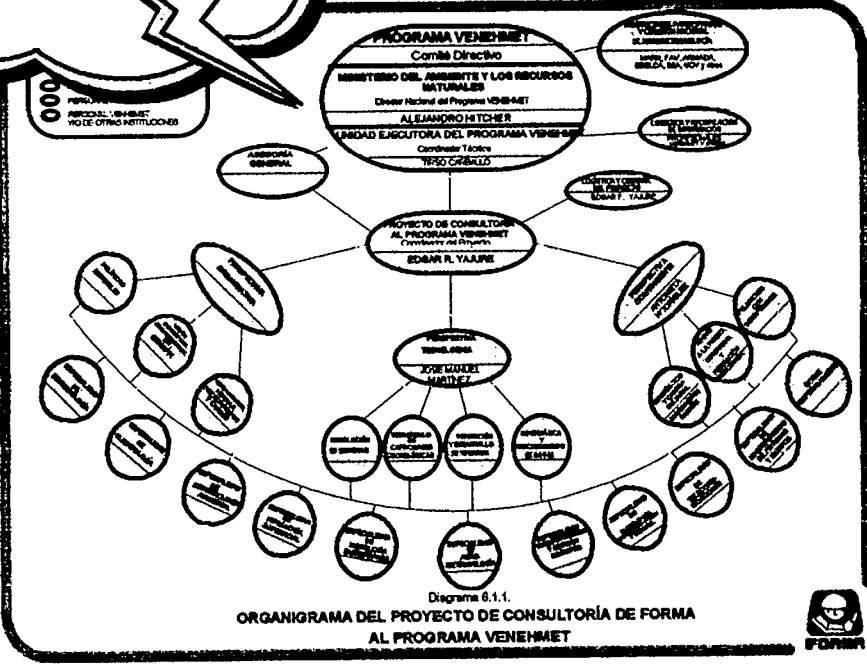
PROGRAMA VENEHMET
Comité Directivo
MINISTERIO DEL AMBIENTE Y LOS RECURSOS NATURALES
Director Nacional del Programa VENEHMET
ALEJANDRO HITCHER
UNIDAD EJECUTORA DEL PROGRAMA VENEHMET
Coordinador Técnico
TIRSO CABALLO

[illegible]
MARN, FAV, ARMADA, EDELCA, MIA, MCV y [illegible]

PERSONAL VENEHMET
Y/O DE OTRAS INSTITUCIONES

ASESORÍA GENERAL

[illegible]

LOGÍSTICA Y CONTROL DE PROYECTO
EDGAR R. YAJURE

PROYECTO DE CONSULTORÍA AL PROGRAMA VENEHMET
Coordinador del Proyecto
EDGAR R. YAJURE

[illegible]

PERSPECTIVA TECNOLÓGICA
JOSÉ MANUEL MARTÍNEZ

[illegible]

Diagrama 6.1.1.
ORGANIGRAMA DEL PROYECTO DE CONSULTORÍA DE FORMA AL PROGRAMA VENEHMET

FORMA